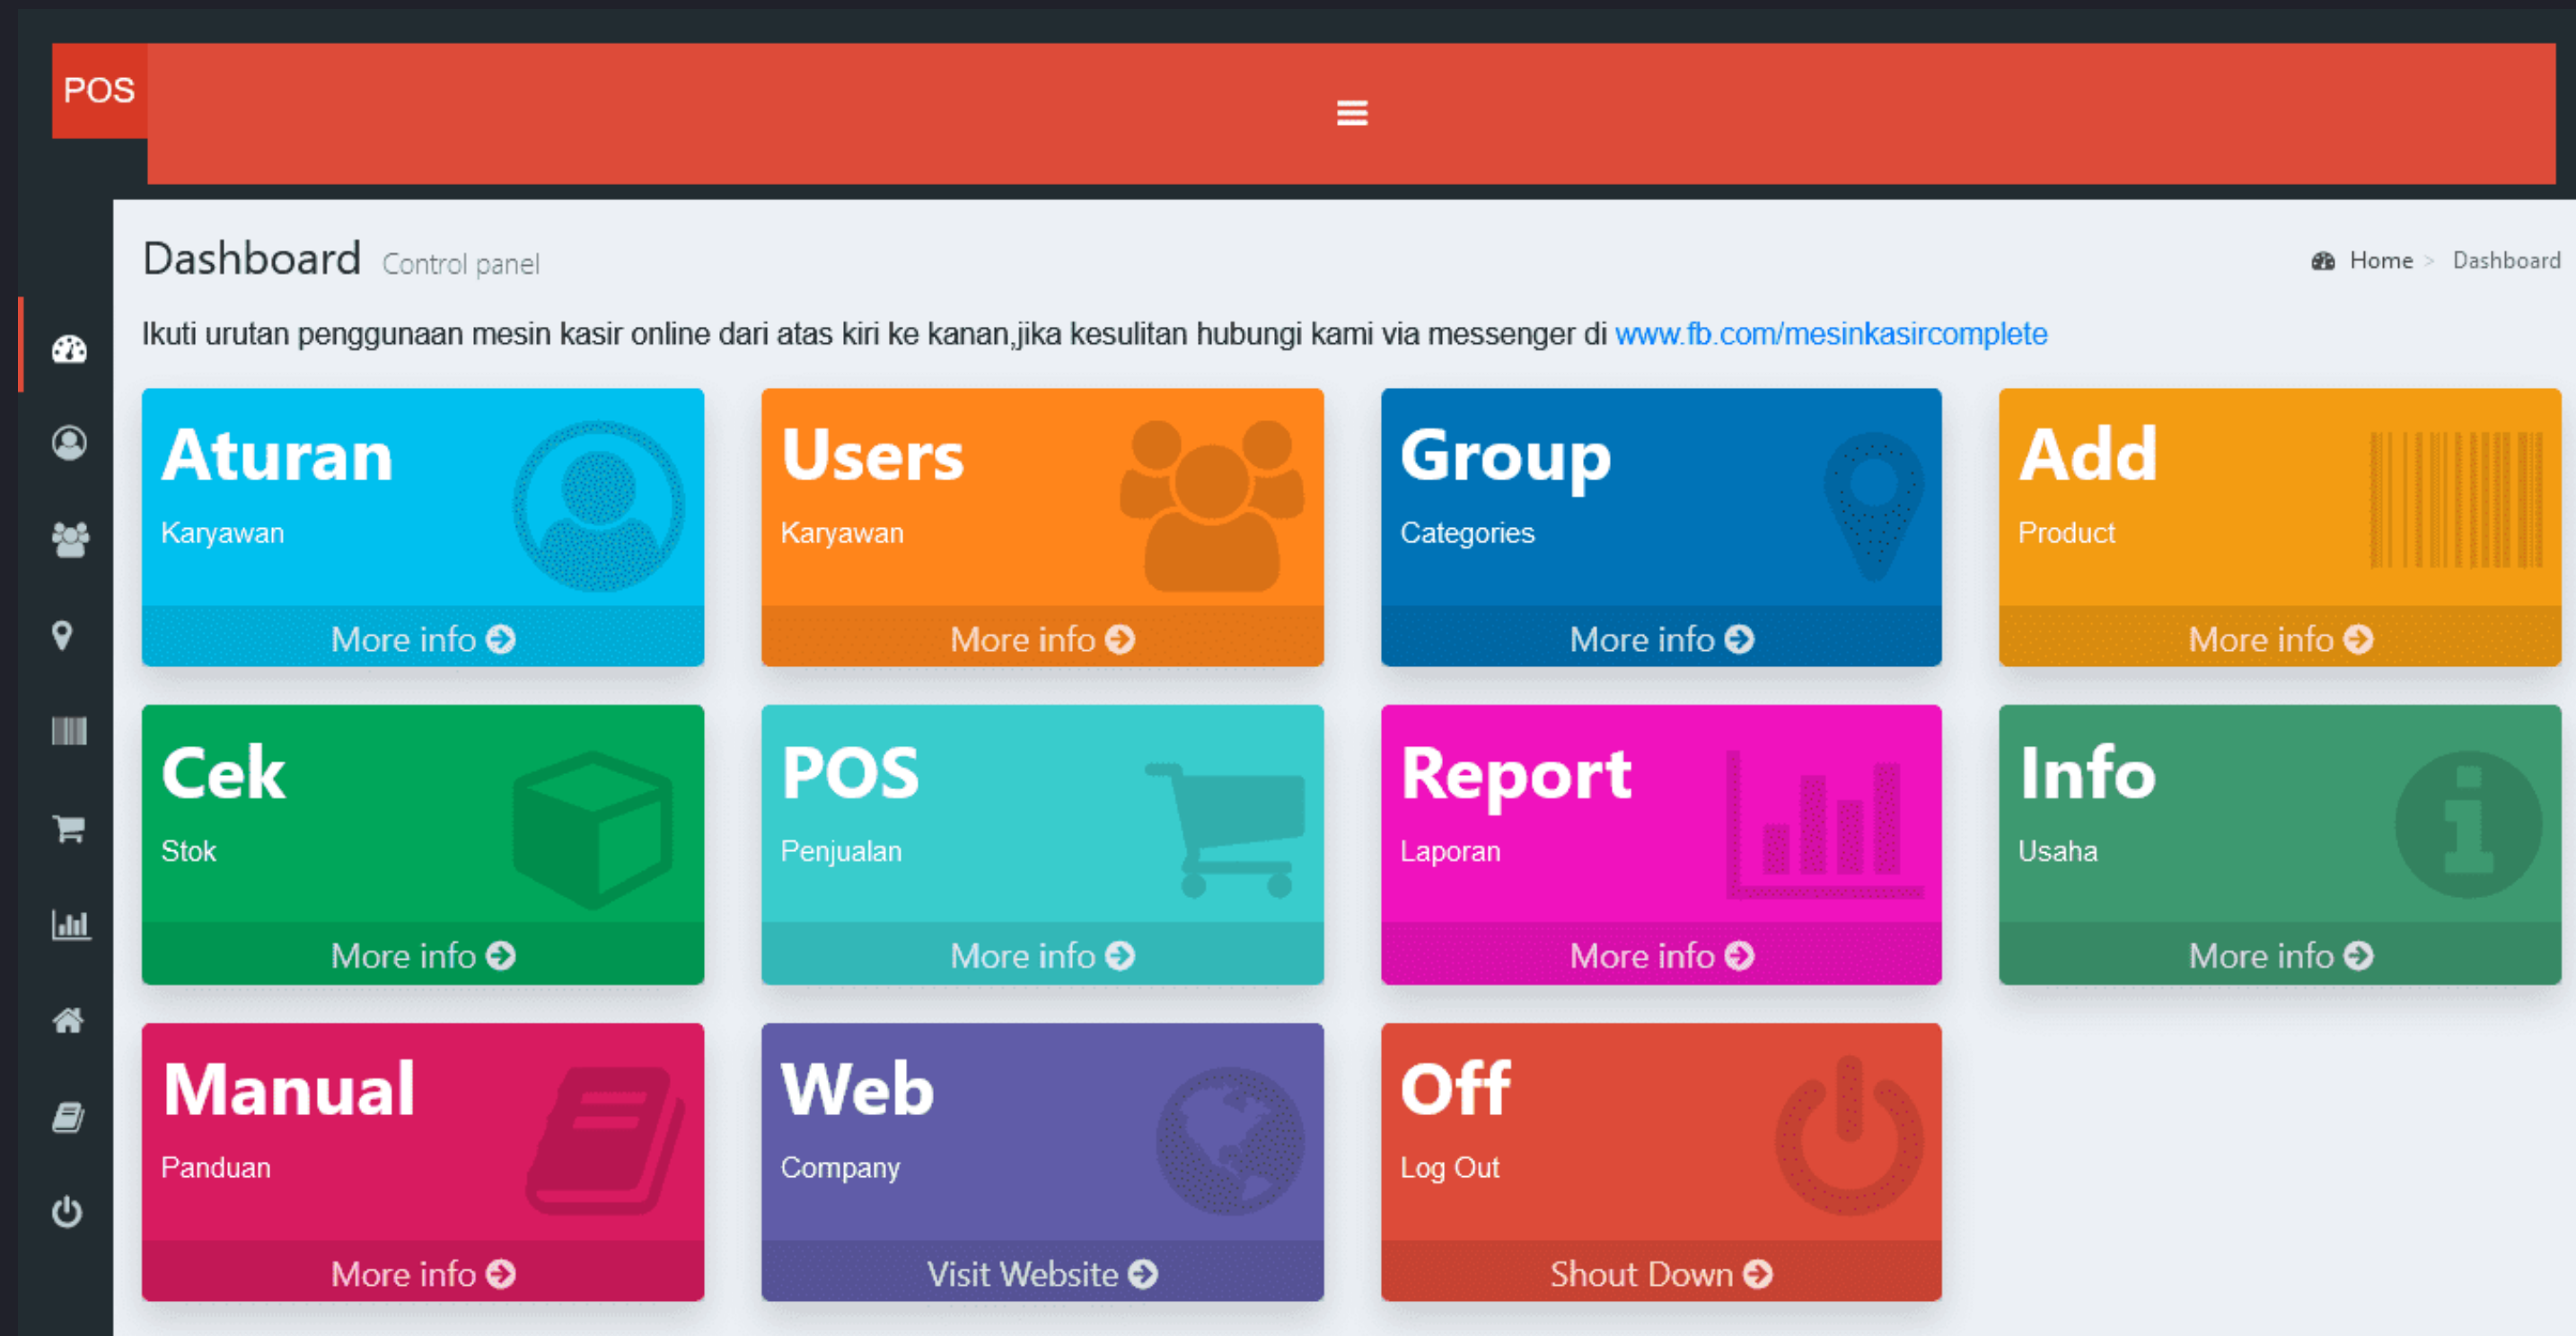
POS

Dashboard Control panel

Home > Dashboard

Ikuti urutan penggunaan mesin kasir online dari atas kiri ke kanan,jika kesulitan hubungi kami via messenger di www.fb.com/mesinkasircomplete

Aturan
Karyawan
More info

Users
Karyawan
More info

Group
Categories
More info

Add
Product
More info

Cek
Stok
More info

POS
Penjualan
More info

Report
Laporan
More info

Info
Usaha
More info

Manual
Panduan
More info

Web
Company
Visit Website

Off
Log Out
Shout Down